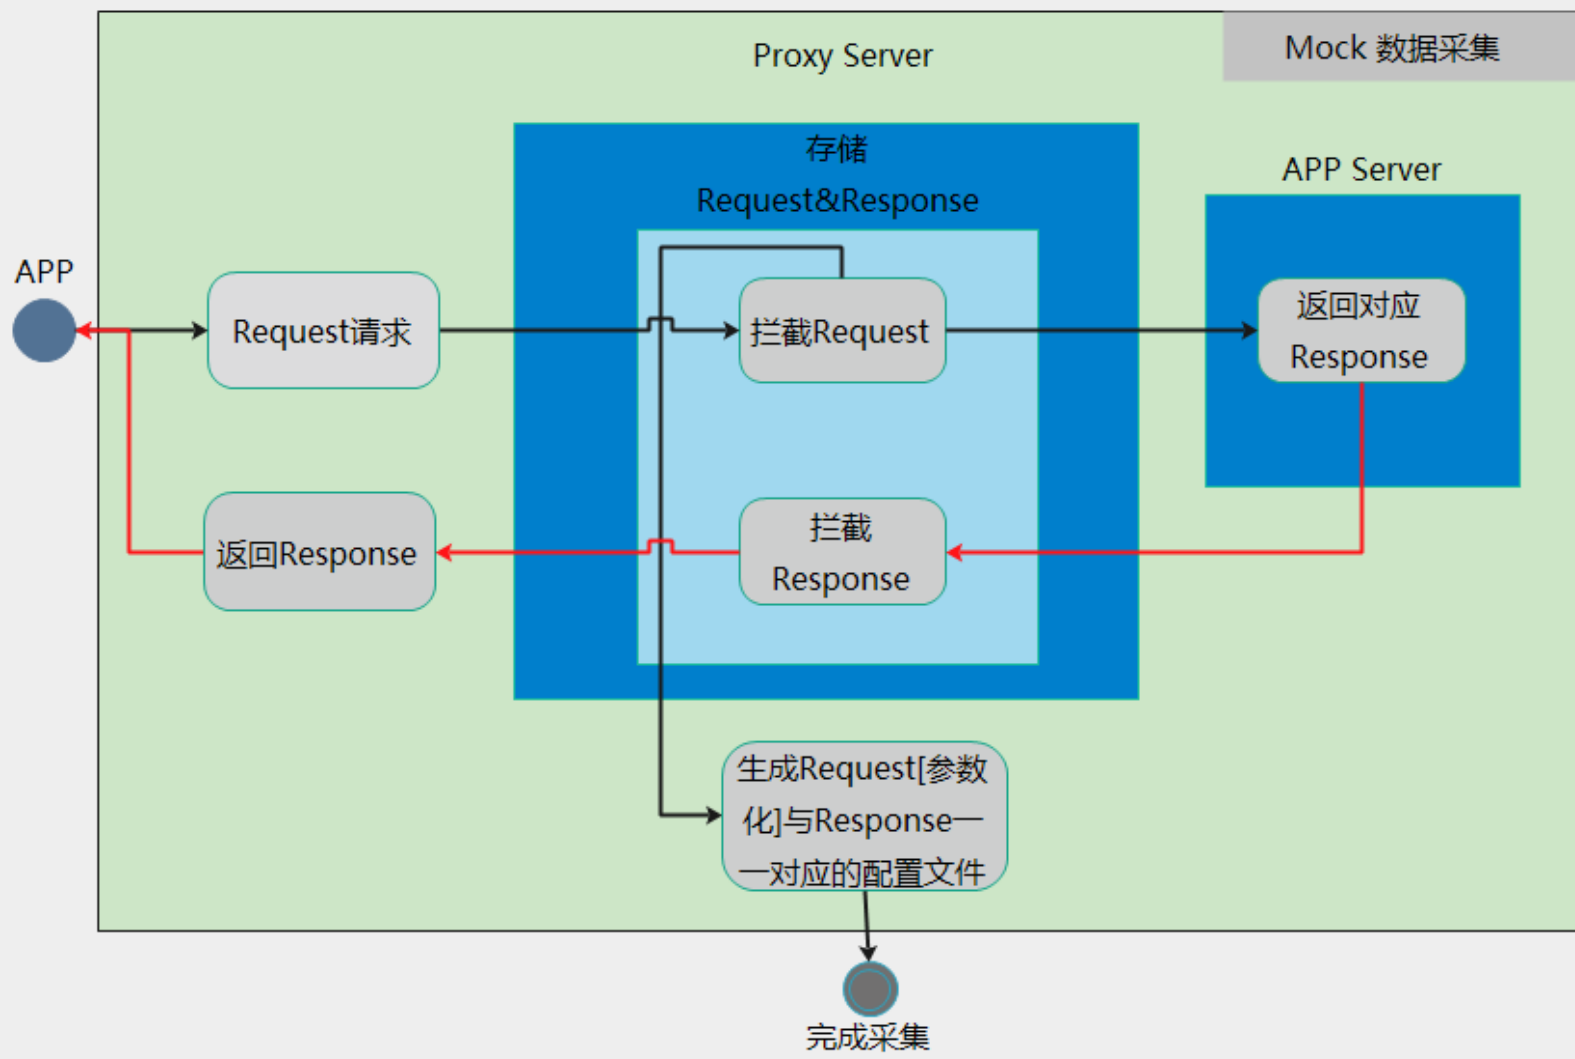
Mock 数据采集

Proxy Server

存储
Request&Response

APP Server

APP

Request请求

拦截Request

返回对应
Response

返回Response

拦截
Response

生成Request[参数化]与Response一一对应的配置文件

完成采集